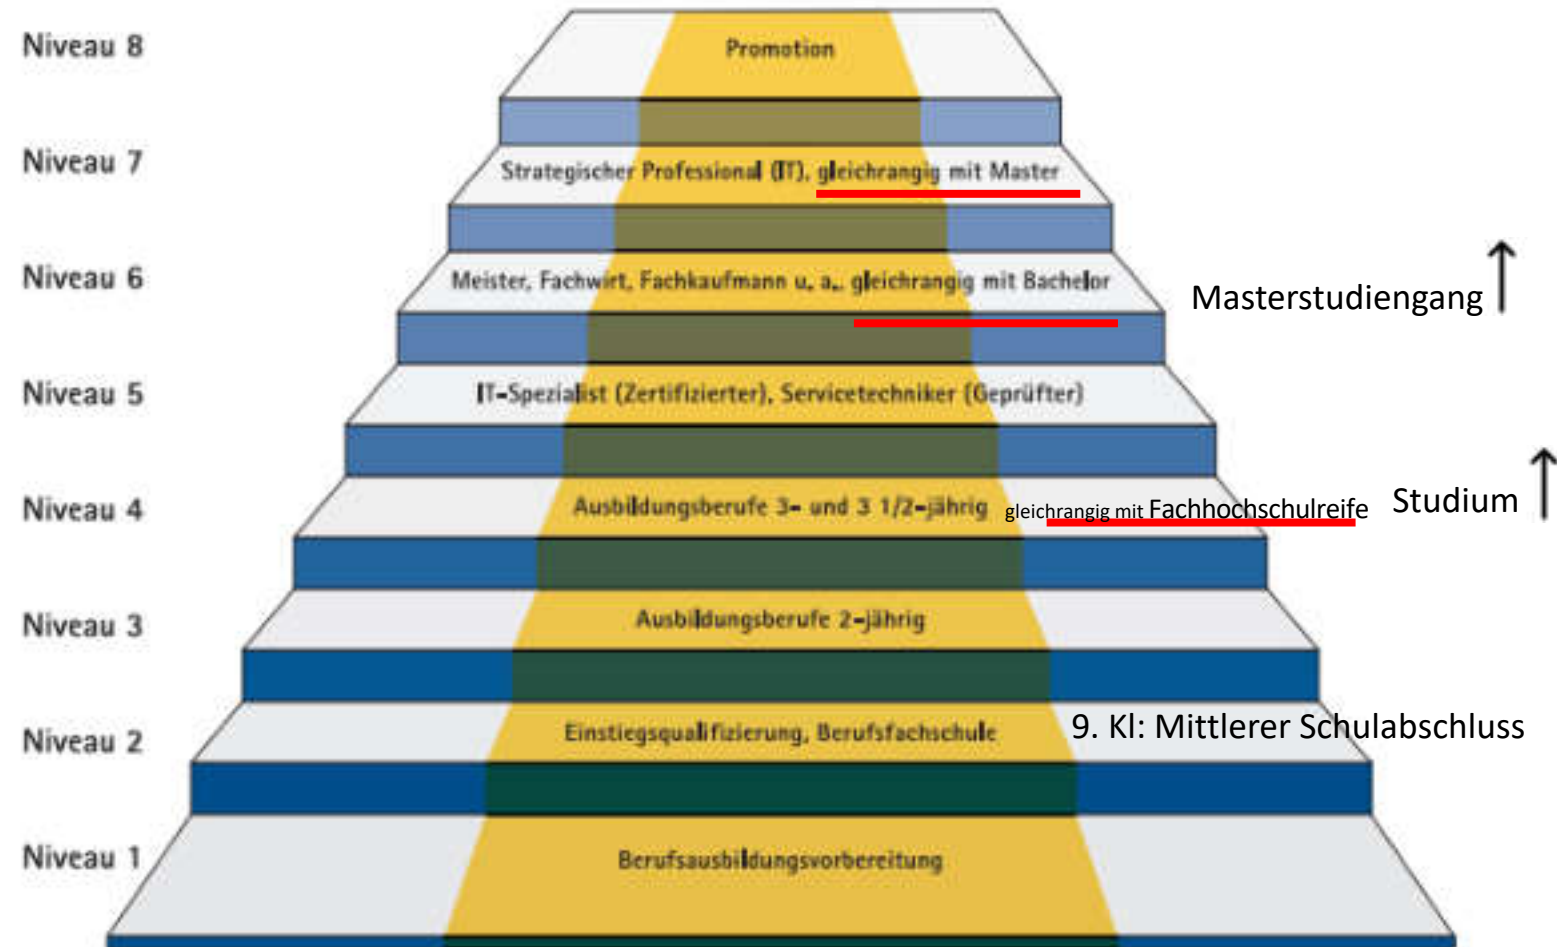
Niveau 8 Promotion

Niveau 7 Strategischer Professional (IT), gleichrangig mit Master

Niveau 6 Meister, Fachwirt, Fachkaufmann u. a., gleichrangig mit Bachelor

Masterstudiengang ↑

Niveau 5 IT-Spezialist (Zertifizierter), Servicetechniker (Geprüfter)

Niveau 4 Ausbildungsberufe 3- und 3 1/2-jährig gleichrangig mit Fachhochschulreife

Studium ↑

Niveau 3 Ausbildungsberufe 2-jährig

Niveau 2 Einstiegsqualifizierung, Berufsfachschule

9. Kl: Mittlerer Schulabschluss

Niveau 1 Berufsausbildungsvorbereitung